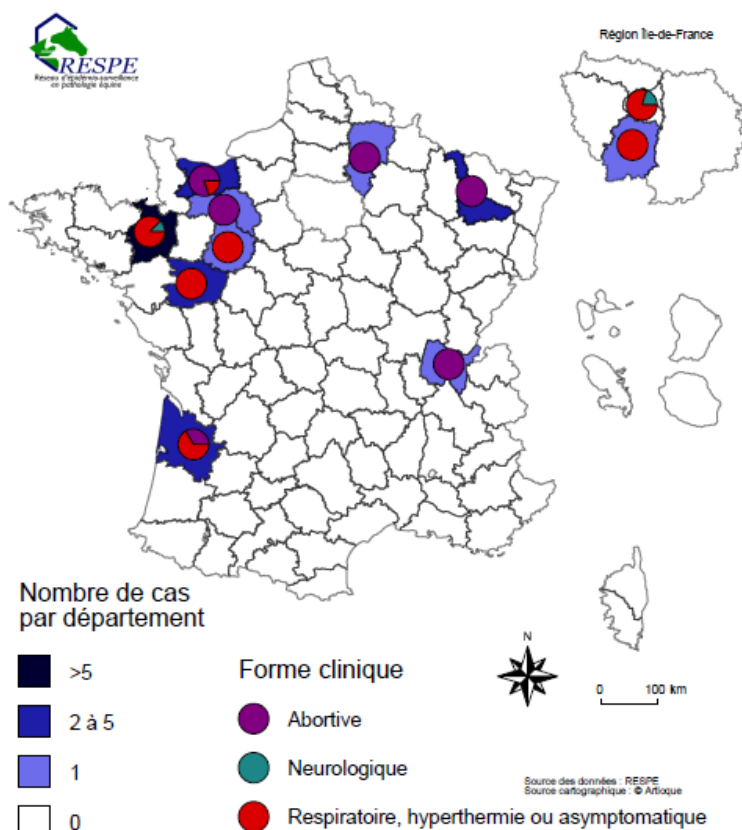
RESPE
Réseau d'épidémio-surveillance en pathologie équine

Région Île-de-France

Nombre de cas par département

>5

2 à 5

1

0

Forme clinique

Abortive

Neurologique

Respiratoire, hyperthermie ou asymptomatique

N

0 100 km

Source des données : RESPE
Source cartographique : © Articque